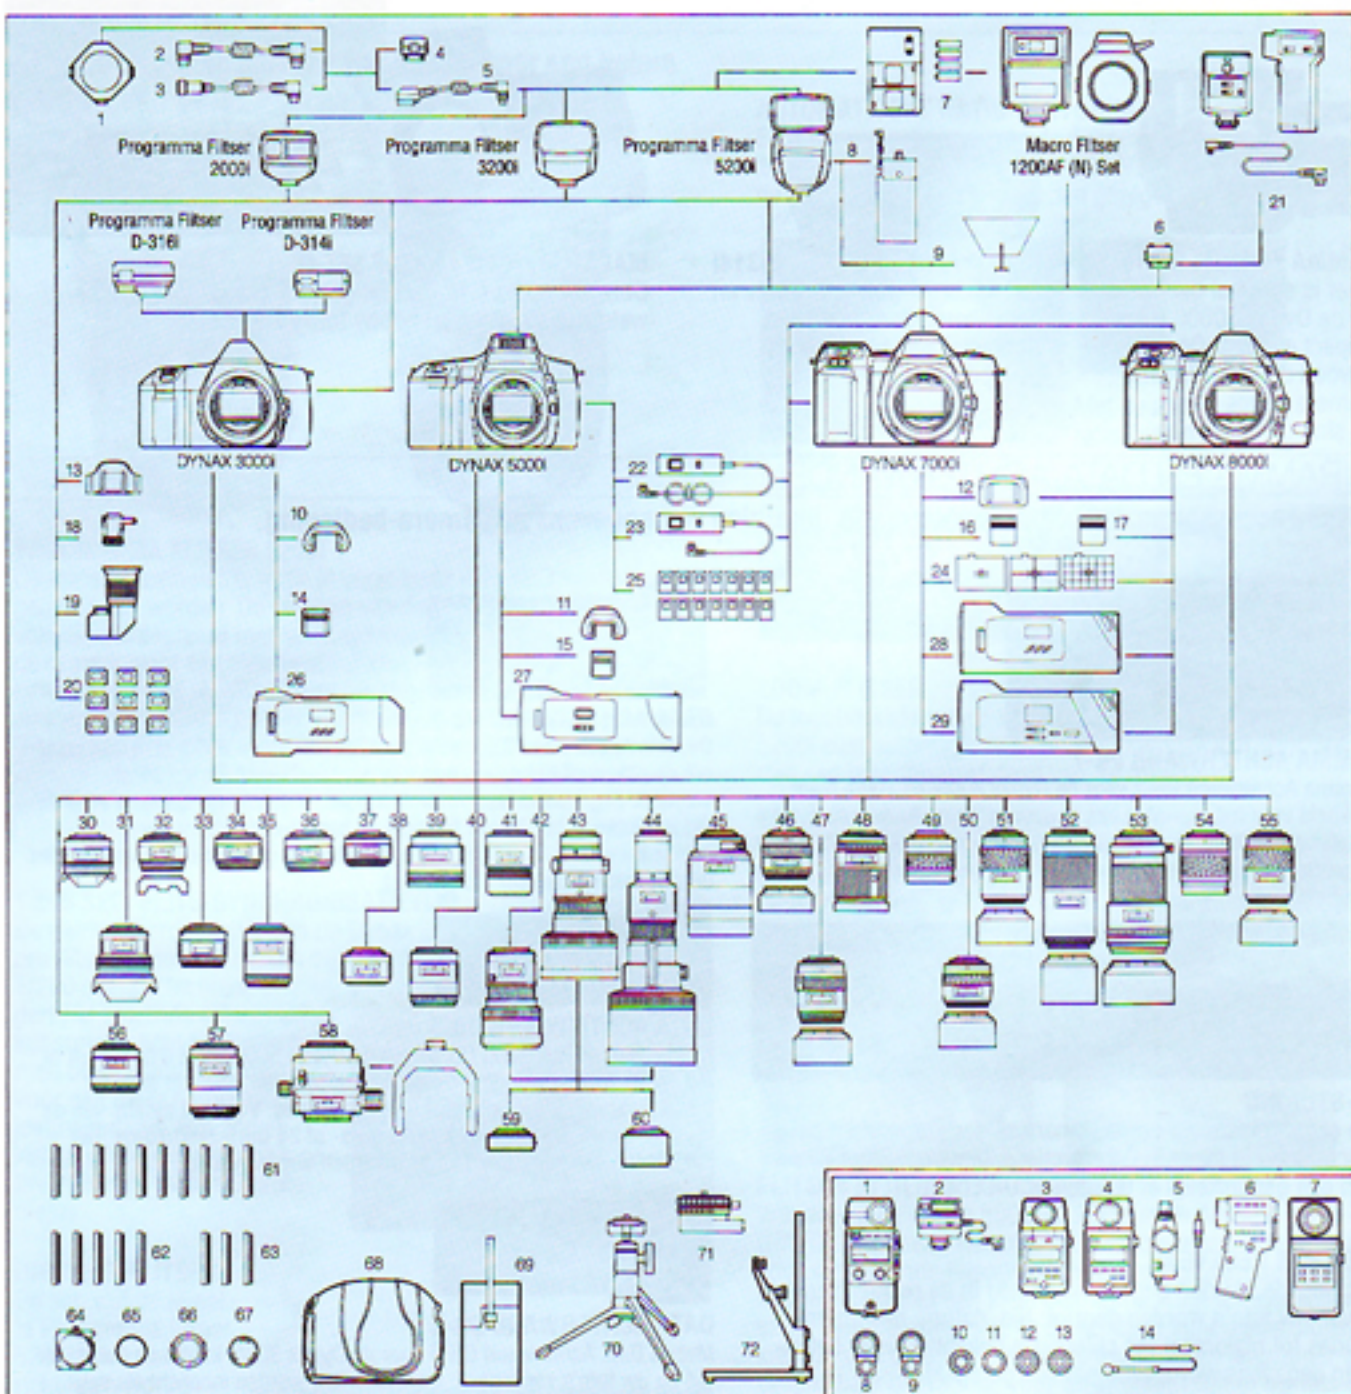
1 2 3 4 5

Programma Flitser 2000i

Programma Flitser 3200i

Programma Flitser 5200i

7

Macro Flitser 1200AF (N) Set

8

21

9

6

Programma Flitser D-316i

Programma Flitser D-314i

DYNAX 3000i

DYNAX 5000i

DYNAX 7000i

DYNAX 8000i

13

18

19

20

10

14

26

22

23

25

11

15

27

12

16

17

24

28

29

30 31 32 33 34 35 36 37 38 39 40 41 42 43 44 45 46 47 48 49 50 51 52 53 54 55

56 57 58

59 60

61

62 63

64 65 66 67

68 69 70 71 72

1 2 3 4 5 6 7

8 9 10 11 12 13 14